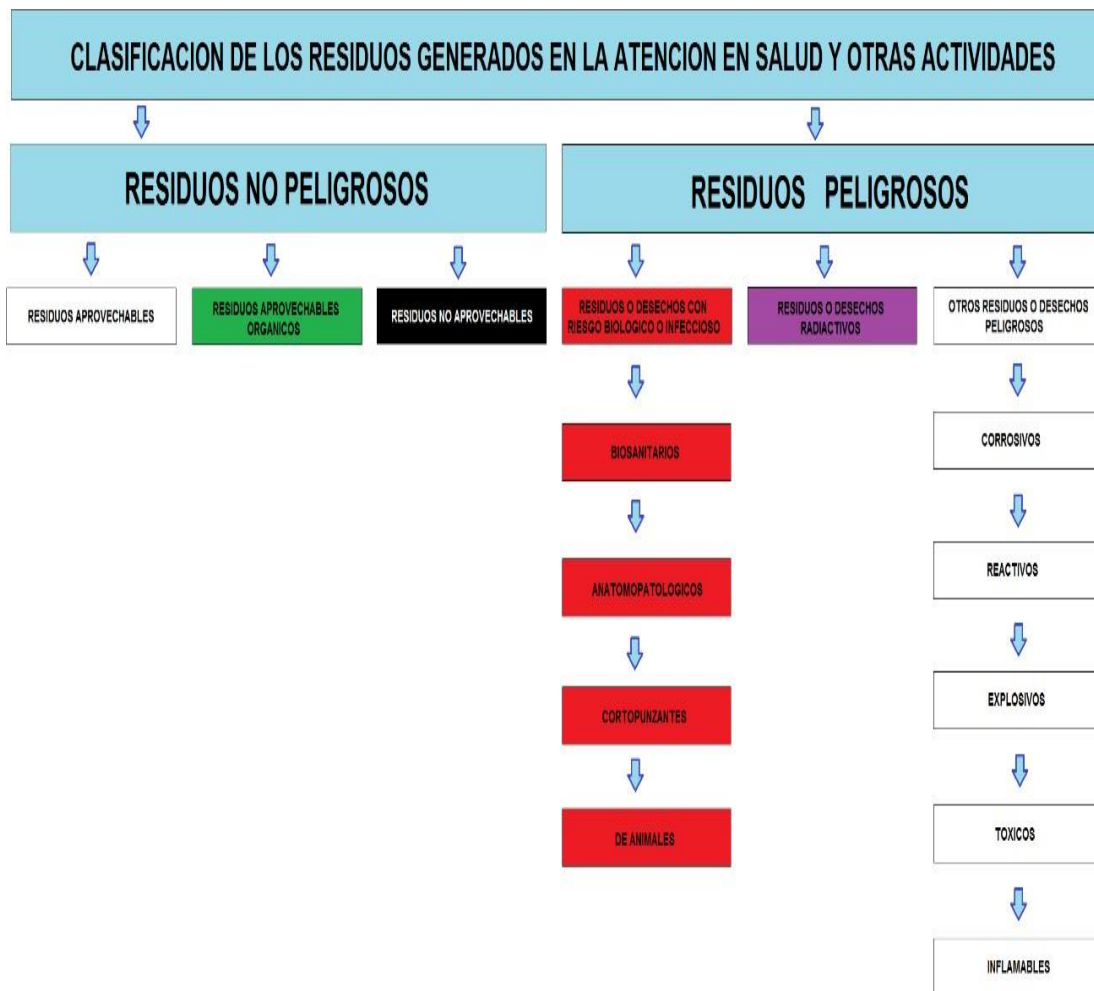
CLASIFICACION DE LOS RESIDUOS GENERADOS EN LA ATENCION EN SALUD Y OTRAS ACTIVIDADES

RESIDUOS NO PELIGROSOS

RESIDUOS APROVECHABLES

RESIDUOS APROVECHABLES ORGANICOS

RESIDUOS NO APROVECHABLES

RESIDUOS PELIGROSOS

RESIDUOS O DESECHOS CON RIESGO BIOLOGICO O INFECCIOSO

BIOSANITARIOS

ANATOMOPATOLOGICOS

CORTOPUNZANTES

DE ANIMALES

RESIDUOS O DESECHOS RADIACTIVOS

OTROS RESIDUOS O DESECHOS PELIGROSOS

CORROSIVOS

REACTIVOS

EXPLOSIVOS

TOXICOS

INFLAMABLES